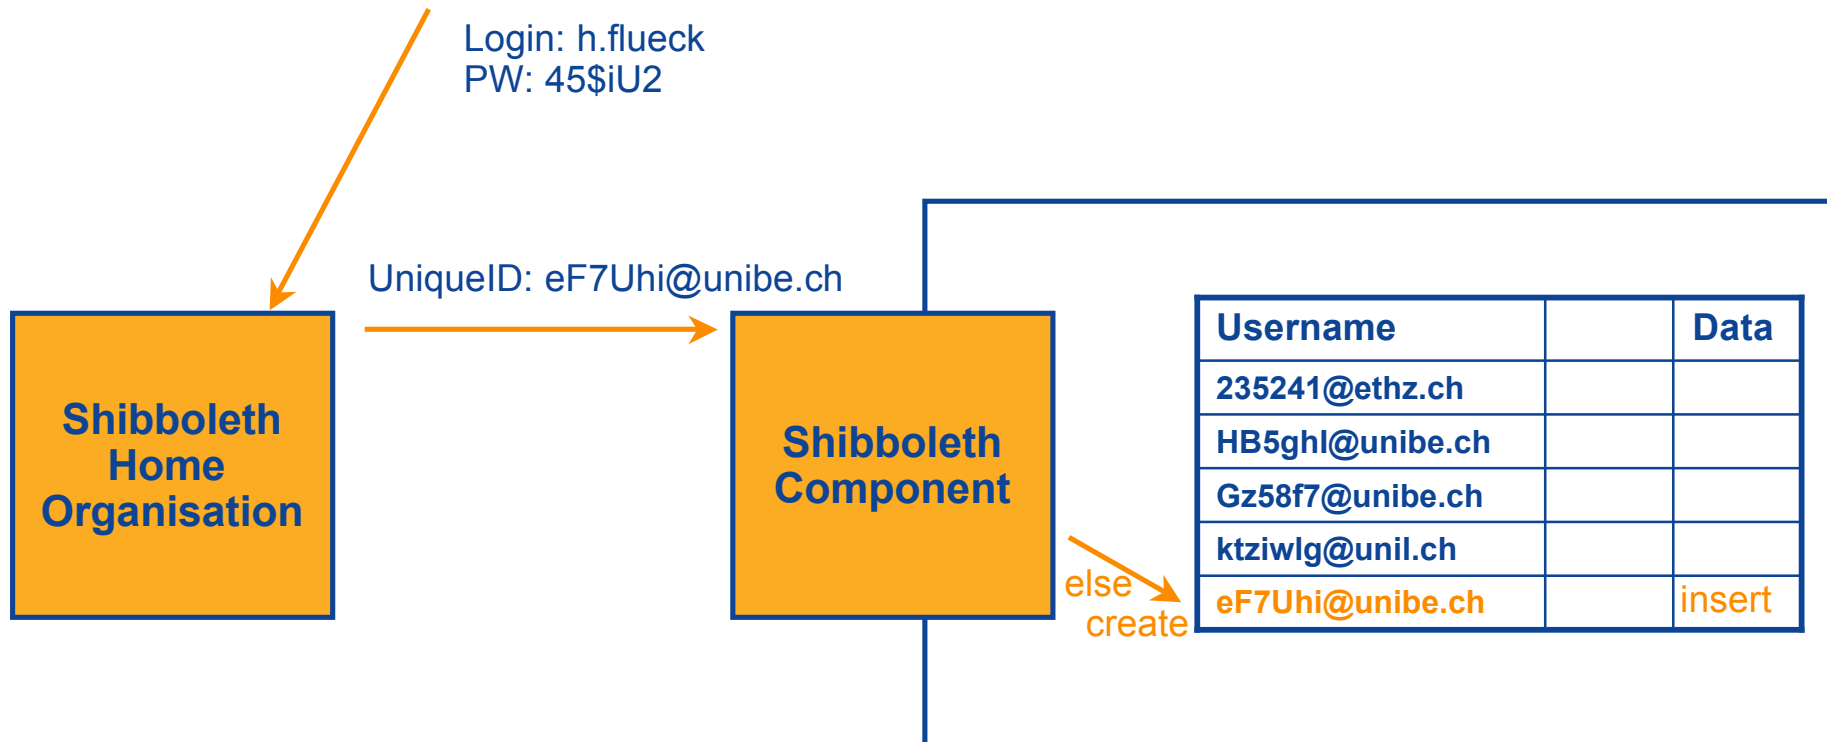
Login: h.flueck
PW: 45$iU2

UniqueID: eF7Uhi@unibe.ch

Shibboleth Home Organisation

Shibboleth Component

else create

| Username | | Data |
|---|---|---|
| 235241@ethz.ch | | |
| HB5ghl@unibe.ch | | |
| Gz58f7@unibe.ch | | |
| ktziwlg@unil.ch | | |
| eF7Uhi@unibe.ch | | insert |